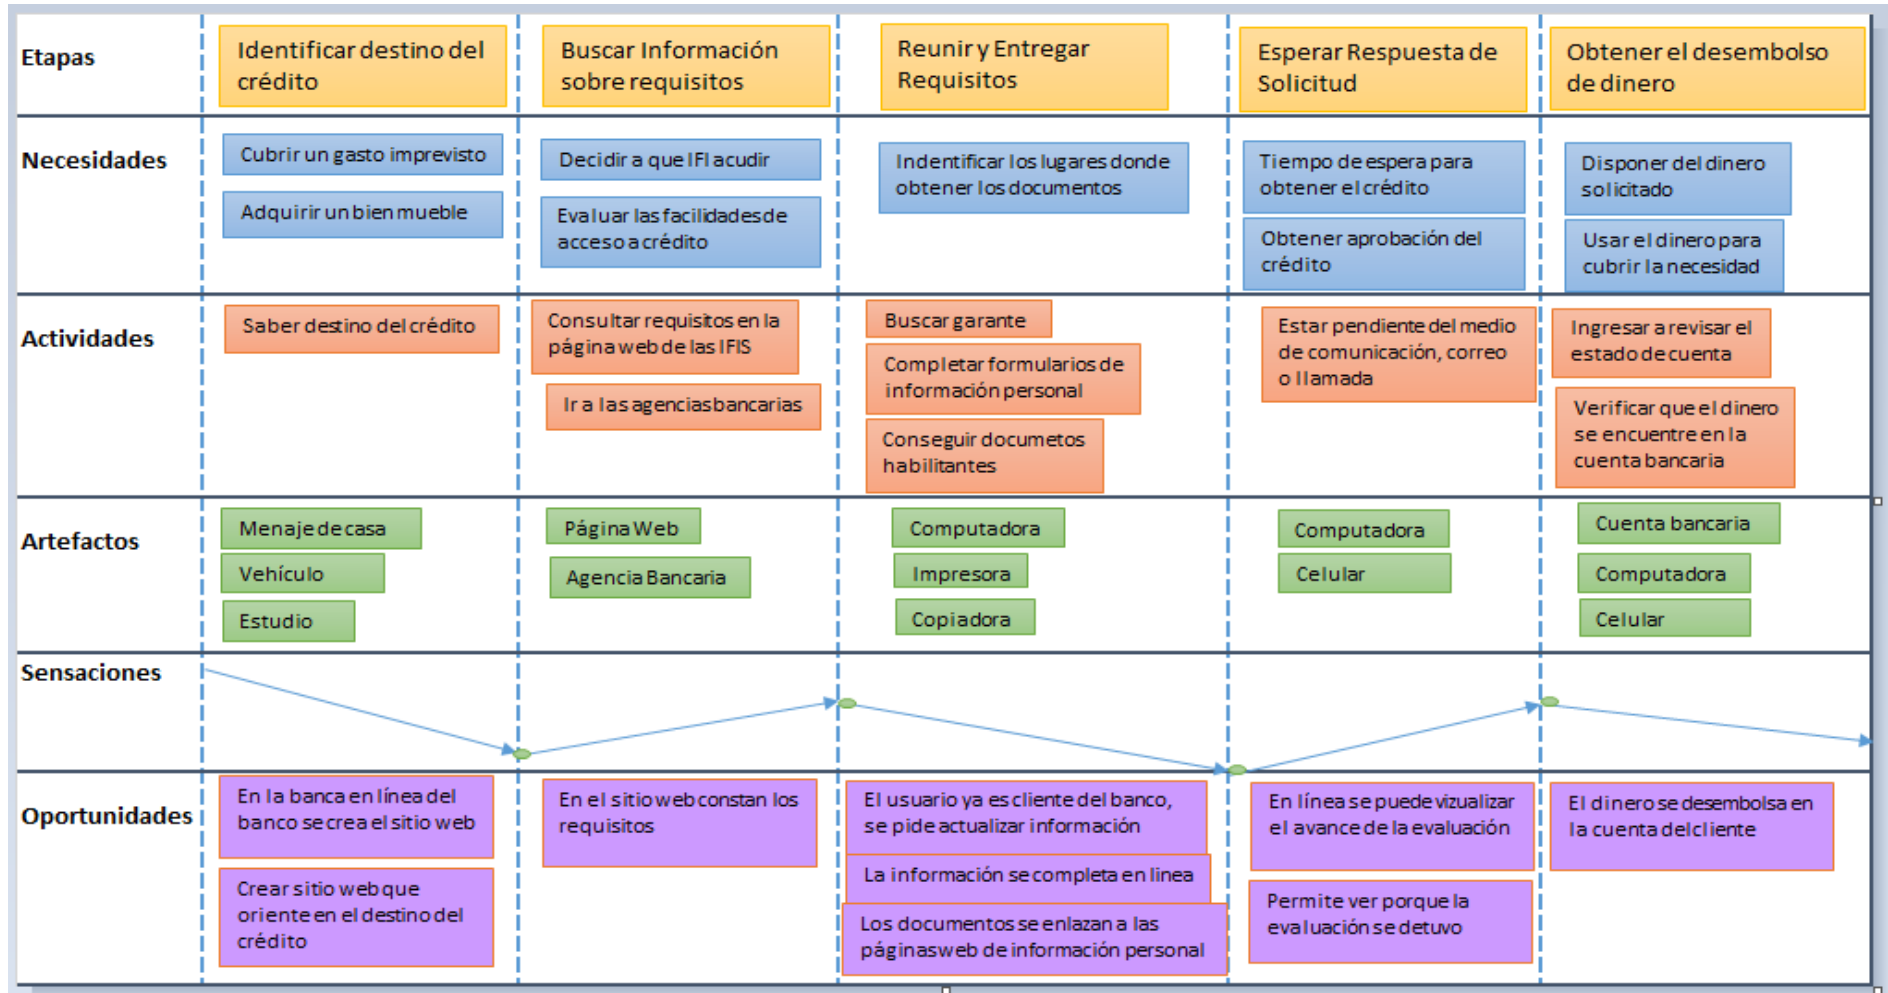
| Etapas | Identificar destino del crédito | Buscar Información sobre requisitos | Reunir y Entregar Requisitos | Esperar Respuesta de Solicitud | Obtener el desembolso de dinero |
|---|---|---|---|---|---|
| Necesidades | Cubrir un gasto imprevisto<br>Adquirir un bien mueble | Decidir a que IFI acudir<br>Evaluar las facilidades de acceso a crédito | Indentificar los lugares donde obtener los documentos | Tiempo de espera para obtener el crédito<br>Obtener aprobación del crédito | Disponer del dinero solicitado<br>Usar el dinero para cubrir la necesidad |
| Actividades | Saber destino del crédito | Consultar requisitos en la página web de las IFIS<br>Ir a las agencias bancarias | Buscar garante<br>Completar formularios de información personal<br>Conseguir documetos habilitantes | Estar pendiente del medio de comunicación, correo o llamada | Ingresar a revisar el estado de cuenta<br>Verificar que el dinero se encuentre en la cuenta bancaria |
| Artefactos | Menaje de casa<br>Vehículo<br>Estudio | Página Web<br>Agencia Bancaria | Computadora<br>Impresora<br>Copiadora | Computadora<br>Celular | Cuenta bancaria<br>Computadora<br>Celular |
| Sensaciones | | | | | |
| Oportunidades | En la banca en línea del banco se crea el sitio web<br>Crear sitio web que oriente en el destino del crédito | En el sitio web constan los requisitos | El usuario ya es cliente del banco, se pide actualizar información<br>La información se completa en linea<br>Los documentos se enlazan a las páginas web de información personal | En línea se puede vizualizar el avance de la evaluación<br>Permite ver porque la evaluación se detuvo | El dinero se desembolsa en la cuenta del cliente |